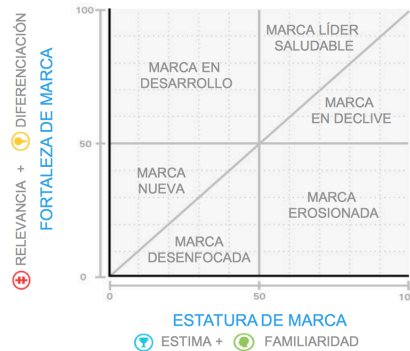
RELEVANCIA + DIFERENCIACIÓN
FORTALEZA DE MARCA

100
50
0

MARCA EN DESARROLLO
MARCA LÍDER SALUDABLE
MARCA EN DECLIVE
MARCA NUEVA
MARCA EROSIONADA
MARCA DESENFOCADA

0
50
100

ESTATURA DE MARCA
ESTIMA + FAMILIARIDAD